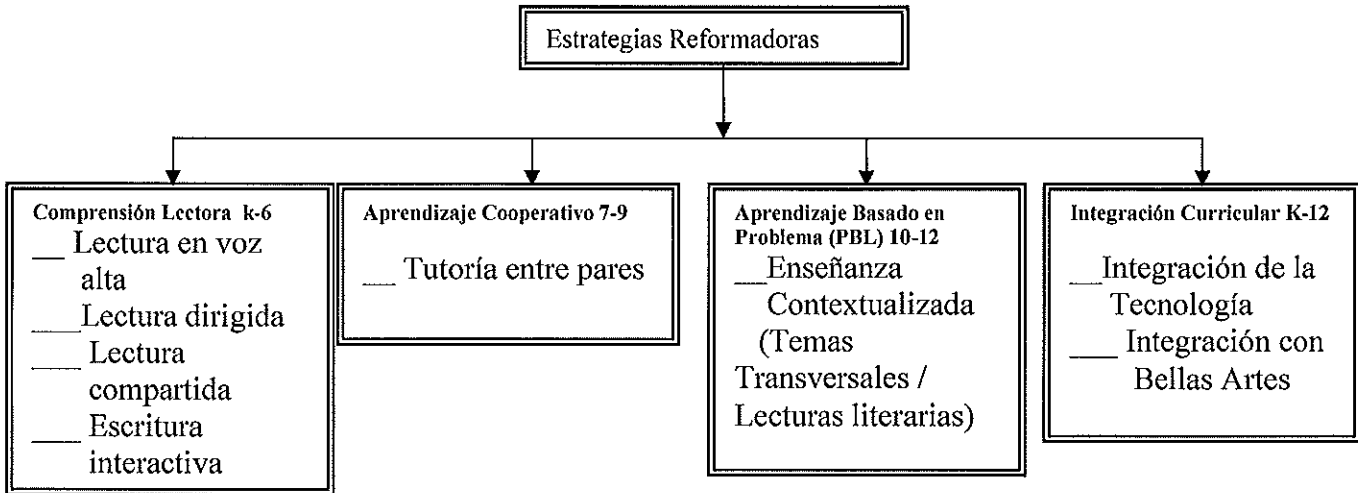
Estrategias Reformadoras

Comprensión Lectora k-6
__ Lectura en voz alta
___Lectura dirigida
___ Lectura compartida
___ Escritura interactiva

Aprendizaje Cooperativo 7-9
__ Tutoría entre pares

Aprendizaje Basado en Problema (PBL) 10-12
__Enseñanza Contextualizada (Temas Transversales / Lecturas literarias)

Integración Curricular K-12
__Integración de la Tecnología
___ Integración con Bellas Artes